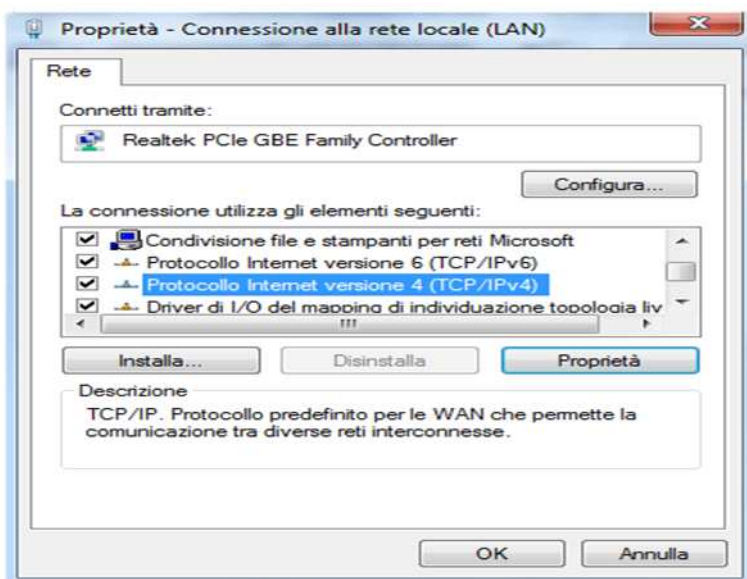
Proprietà - Connessione alla rete locale (LAN)

Rete

Connetti tramite:

Realtek PCIe GBE Family Controller

Configura...

La connessione utilizza gli elementi seguenti:

Condivisione file e stampanti per reti Microsoft

Protocollo Internet versione 6 (TCP/IPv6)

Protocollo Internet versione 4 (TCP/IPv4)

Driver di I/O del mapping di individuazione topologia liv

Installa...

Disinstalla

Proprietà

Descrizione

TCP/IP. Protocollo predefinito per le WAN che permette la comunicazione tra diverse reti interconnesse.

OK

Annulla